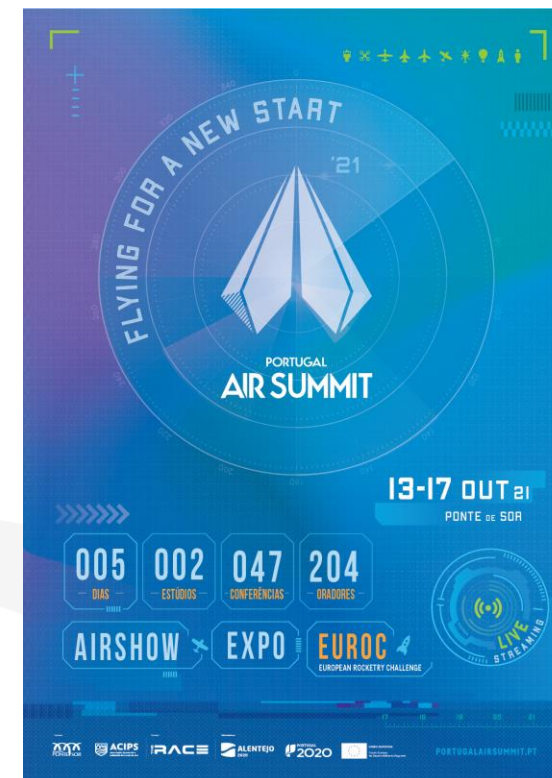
FLYING FOR A NEW START

'21

PORTUGAL
AIR SUMMIT

13-17 OUT 21
PONTE DE SOR

005
DIAS

002
ESTÚDIOS

047
CONFERÊNCIAS

204
ORADORES

AIRSHOW

EXPO

EUROC
EUROPEAN ROCKETRY CHALLENGE

LIVE
STREAMING

PONTE DE SOR ACIPS RACE ALENTEJO 2020 PORTUGAL 2020

PORTUGALAIRSUMMIT.PT